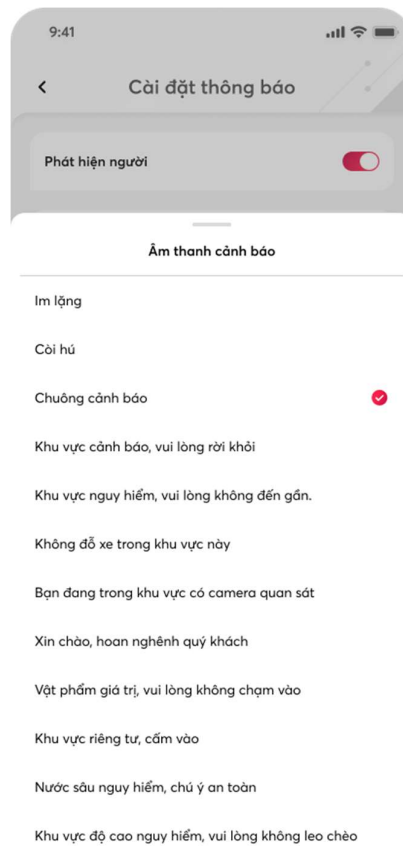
9:41

<

Cài đặt thông báo

Phát hiện người

Âm thanh cảnh báo

Im lặng

Còi hú

Chuông cảnh báo

Khu vực cảnh báo, vui lòng rời khỏi

Khu vực nguy hiểm, vui lòng không đến gần.

Không đỗ xe trong khu vực này

Bạn đang trong khu vực có camera quan sát

Xin chào, hoan nghênh quý khách

Vật phẩm giá trị, vui lòng không chạm vào

Khu vực riêng tư, cấm vào

Nước sâu nguy hiểm, chú ý an toàn

Khu vực độ cao nguy hiểm, vui lòng không leo chèo